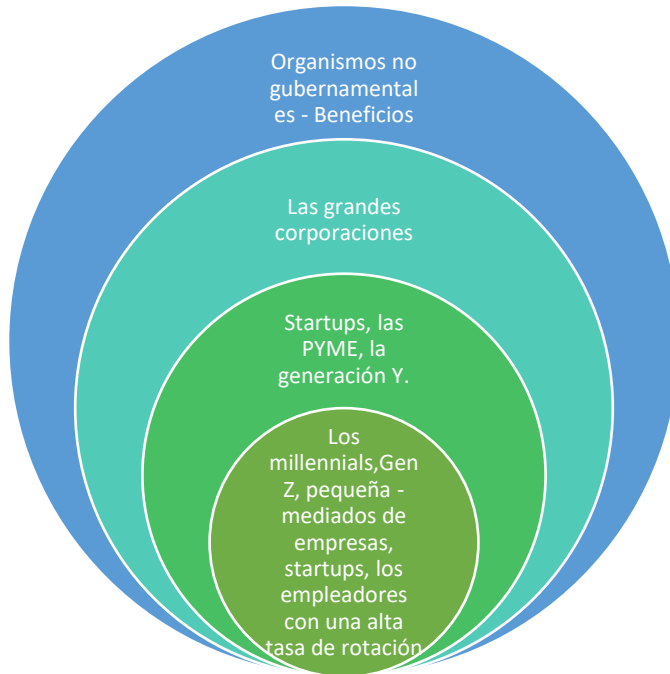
Organismos no gubernamentales - Beneficios

Las grandes corporaciones

Startups, las PYME, la generación Y.

Los millennials,Gen Z, pequeña - mediados de empresas, startups, los empleadores con una alta tasa de rotación